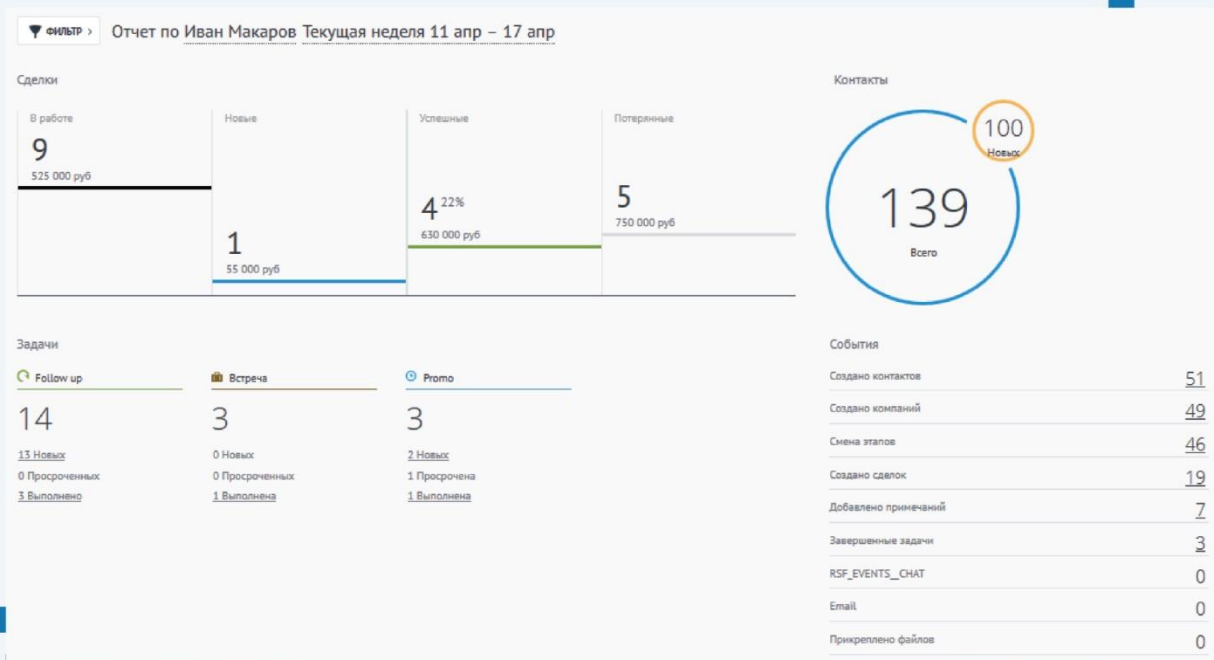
ФИЛЬТР › Отчет по Иван Макаров Текущая неделя 11 апр – 17 апр

Сделки

В работе
9
525 000 руб

Новые
1
55 000 руб

Успешные
4 22%
630 000 руб

Потерянные
5
750 000 руб

Контакты

100
Новых

139
Всего

Задачи

Follow up
14
13 Новых
0 Просроченных
3 Выполнено

Встреча
3
0 Новых
0 Просроченных
1 Выполнена

Promo
3
2 Новых
1 Просрочена
1 Выполнена

События

| | |
|---|---|
| Создано контактов | 51 |
| Создано компаний | 49 |
| Смена этапов | 46 |
| Создано сделок | 19 |
| Добавлено примечаний | 7 |
| Завершенные задачи | 3 |
| RSF_EVENTS__CHAT | 0 |
| Email | 0 |
| Прикреплено файлов | 0 |